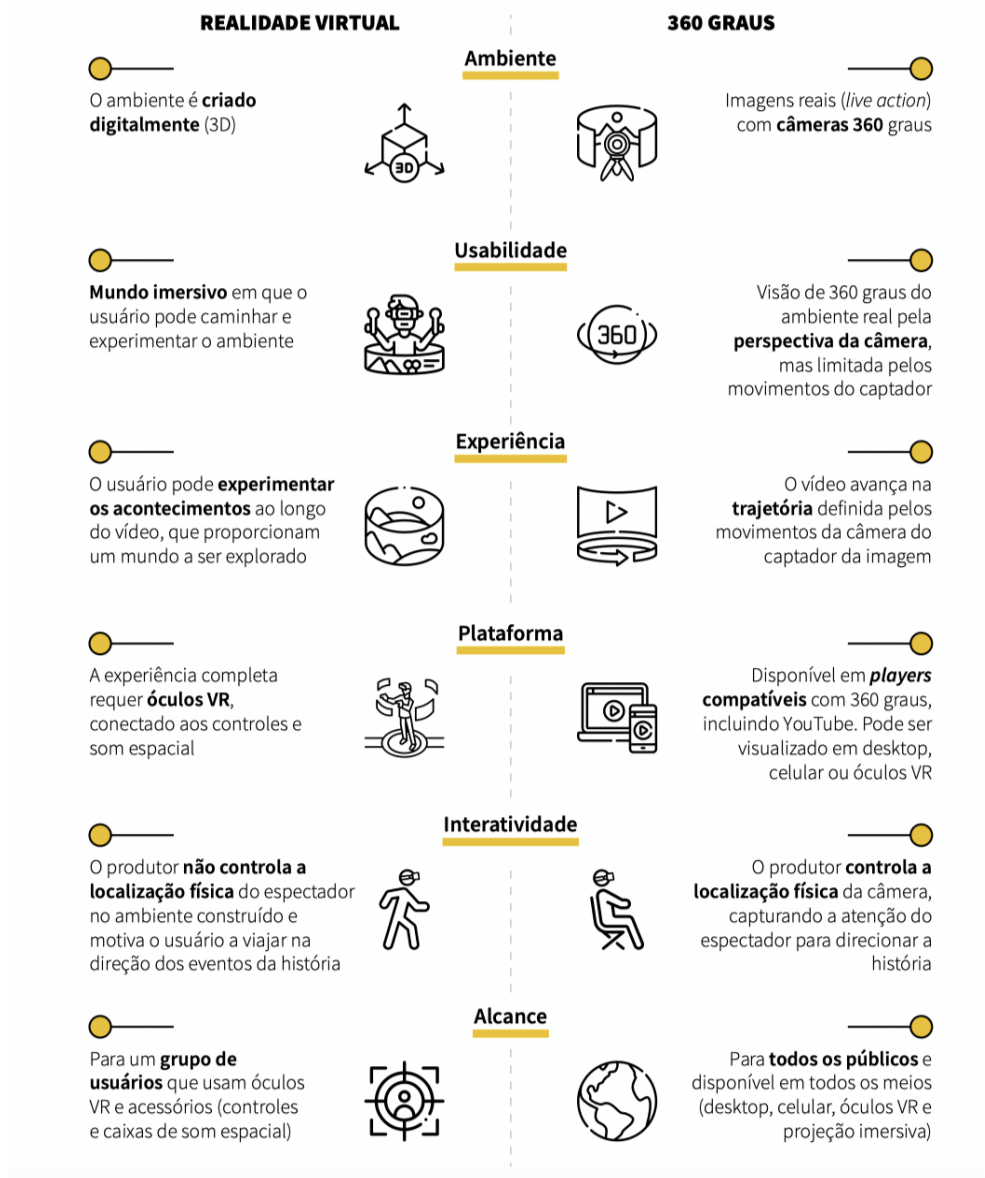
REALIDADE VIRTUAL

360 GRAUS

Ambiente

O ambiente é criado digitalmente (3D)

3D

Imagens reais (live action) com câmeras 360 graus

Usabilidade

Mundo imersivo em que o usuário pode caminhar e experimentar o ambiente

360

Visão de 360 graus do ambiente real pela perspectiva da câmera, mas limitada pelos movimentos do captador

Experiência

O usuário pode experimentar os acontecimentos ao longo do vídeo, que proporcionam um mundo a ser explorado

O vídeo avança na trajetória definida pelos movimentos da câmera do captador da imagem

Plataforma

A experiência completa requer óculos VR, conectado aos controles e som espacial

Disponível em players compatíveis com 360 graus, incluindo YouTube. Pode ser visualizado em desktop, celular ou óculos VR

Interatividade

O produtor não controla a localização física do espectador no ambiente construído e motiva o usuário a viajar na direção dos eventos da história

O produtor controla a localização física da câmera, capturando a atenção do espectador para direcionar a história

Alcance

Para um grupo de usuários que usam óculos VR e acessórios (controles e caixas de som espacial)

Para todos os públicos e disponível em todos os meios (desktop, celular, óculos VR e projeção imersiva)